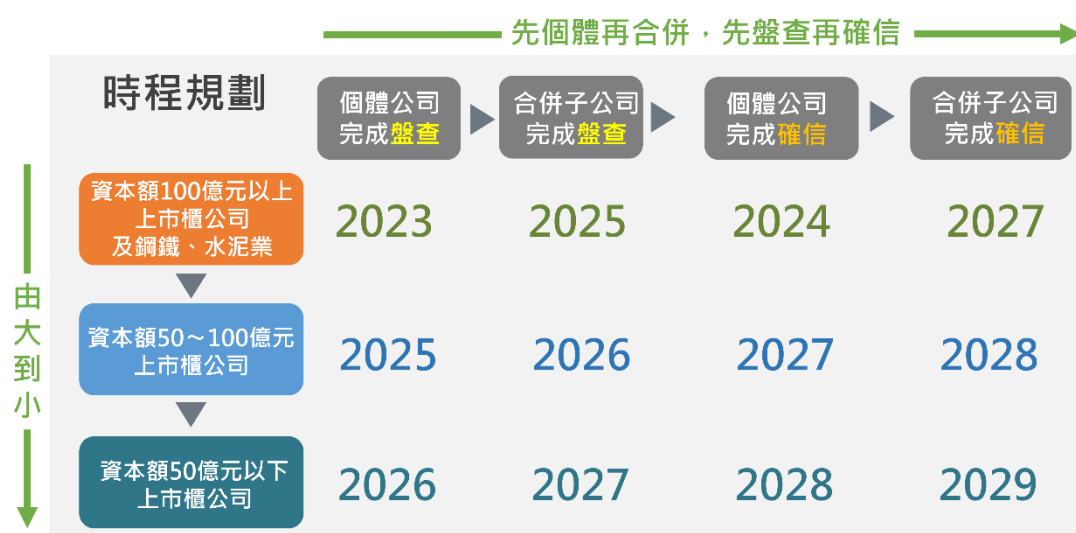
先個體再合併，先盤查再確信

時程規劃

| | 個體公司完成盤查 | 合併子公司完成盤查 | 個體公司完成確信 | 合併子公司完成確信 |
|---|---|---|---|---|
| 資本額100億元以上上市櫃公司及鋼鐵、水泥業 | 2023 | 2025 | 2024 | 2027 |
| 資本額50～100億元上市櫃公司 | 2025 | 2026 | 2027 | 2028 |
| 資本額50億元以下上市櫃公司 | 2026 | 2027 | 2028 | 2029 |

由大到小